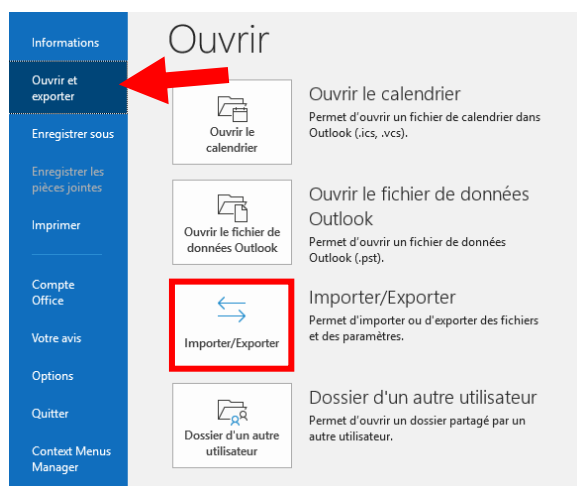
Informations

Ouvrir et exporter

Enregistrer sous

Enregistrer les pièces jointes

Imprimer

Compte Office

Votre avis

Options

Quitter

Context Menus Manager

Ouvrir

Ouvrir le calendrier

Ouvrir le calendrier

Permet d'ouvrir un fichier de calendrier dans Outlook (.ics, .vcs).

Ouvrir le fichier de données Outlook

Ouvrir le fichier de données Outlook

Permet d'ouvrir un fichier de données Outlook (.pst).

Importer/Exporter

Importer/Exporter

Permet d'importer ou d'exporter des fichiers et des paramètres.

Dossier d'un autre utilisateur

Dossier d'un autre utilisateur

Permet d'ouvrir un dossier partagé par un autre utilisateur.